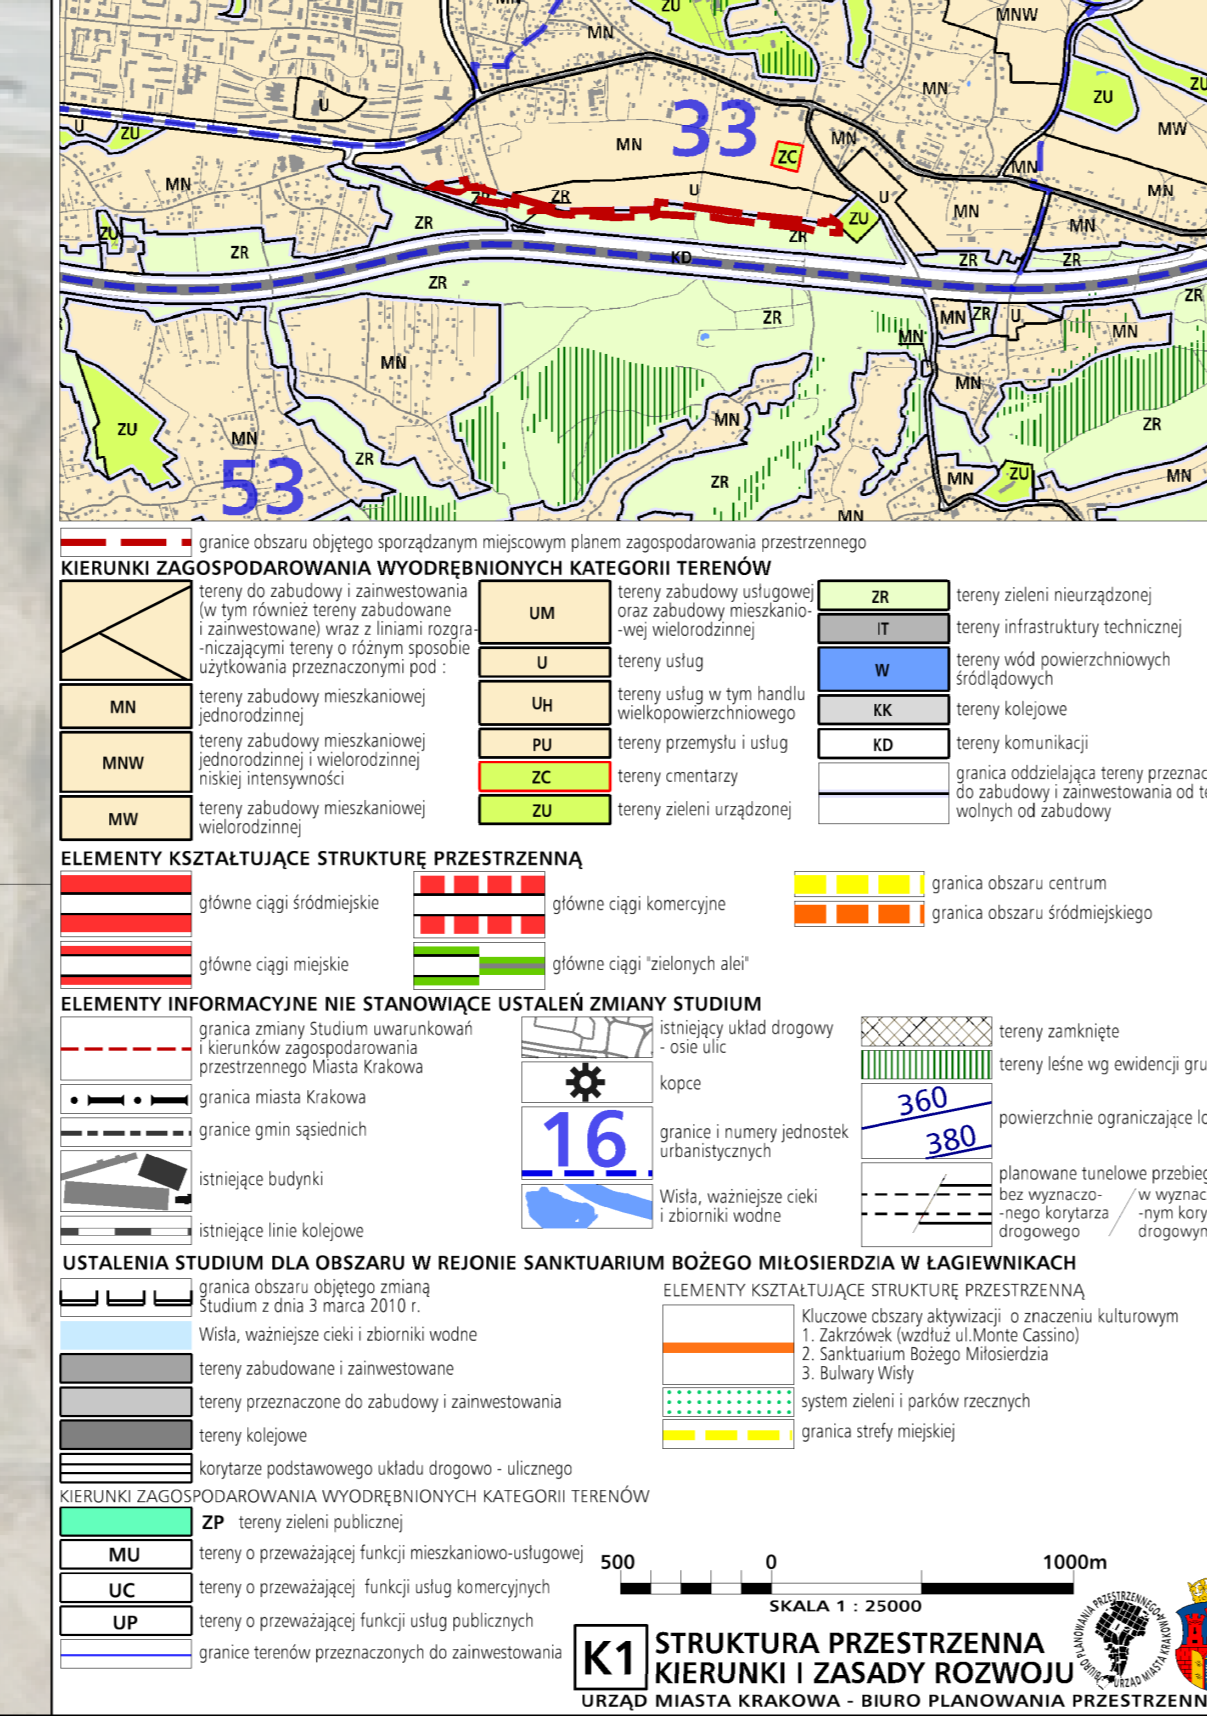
MN MNW ZU ZU MN U U ZU MN 33 ZC MN MN MW MN MN U ZR ZR U ZU MN MN ZU ZR ZR ZR KD ZR ZR ZR ZR ZR MN ZR U MN MN MN MN ZU MN MN ZR ZR ZR 53 MN ZU MN MN

granice obszaru objętego sporządzanym miejscowym planem zagospodarowania przestrzennego

KIERUNKI ZAGOSPODAROWANIA WYODRĘBNIONYCH KATEGORII TERENÓW

tereny do zabudowy i zainwestowania (w tym również tereny zabudowane i zainwestowane) wraz z liniami rozgraniczającymi tereny o różnym sposobie użytkowania przeznaczonymi pod :

MN tereny zabudowy mieszkaniowej jednorodzinnej

MNW tereny zabudowy mieszkaniowej jednorodzinnej i wielorodzinnej niskiej intensywności

MW tereny zabudowy mieszkaniowej wielorodzinnej

UM tereny zabudowy usługowej oraz zabudowy mieszkaniowej wielorodzinnej

U tereny usług

UH tereny usług w tym handlu wielkopowierzchniowego

PU tereny przemysłu i usług

ZC tereny cmentarzy

ZU tereny zieleni urządzonej

ZR tereny zieleni nieurządzonej

IT tereny infrastruktury technicznej

W tereny wód powierzchniowych śródlądowych

KK tereny kolejowe

KD tereny komunikacji

granica oddzielająca tereny przeznac do zabudowy i zainwestowania od te wolnych od zabudowy

ELEMENTY KSZTAŁTUJĄCE STRUKTURĘ PRZESTRZENNĄ

główne ciągi śródmiejskie

główne ciągi komercyjne

granica obszaru centrum

granica obszaru śródmiejskiego

główne ciągi miejskie

główne ciągi "zielonych alei"

ELEMENTY INFORMACYJNE NIE STANOWIĄCE USTALEŃ ZMIANY STUDIUM

granica zmiany Studium uwarunkowań i kierunków zagospodarowania przestrzennego Miasta Krakowa

granica miasta Krakowa

granice gmin sąsiednich

istniejące budynki

istniejące linie kolejowe

istniejący układ drogowy - osie ulic

kopce

16 granice i numery jednostek urbanistycznych

Wisła, ważniejsze cieki i zbiorniki wodne

tereny zamknięte

tereny leśne wg ewidencji gru

360 380 powierzchnie ograniczające lo

planowane tunelowe przebieg bez wyznaczonego korytarza drogowego / w wyznac -nym kory drogowyn

USTALENIA STUDIUM DLA OBSZARU W REJONIE SANKTUARIUM BOŻEGO MIŁOSIERDZIA W ŁAGIEWNIKACH

granica obszaru objętego zmianą Studium z dnia 3 marca 2010 r.

Wisła, ważniejsze cieki i zbiorniki wodne

tereny zabudowane i zainwestowane

tereny przeznaczone do zabudowy i zainwestowania

tereny kolejowe

korytarze podstawowego układu drogowo - ulicznego

ELEMENTY KSZTAŁTUJĄCE STRUKTURĘ PRZESTRZENNĄ

Kluczowe obszary aktywizacji o znaczeniu kulturowym
1. Zakrzówek (wzdłuż ul.Monte Cassino)
2. Sanktuarium Bożego Miłosierdzia
3. Bulwary Wisły

system zieleni i parków rzecznych

granica strefy miejskiej

KIERUNKI ZAGOSPODAROWANIA WYODRĘBNIONYCH KATEGORII TERENÓW

ZP tereny zieleni publicznej

MU tereny o przeważającej funkcji mieszkaniowo-usługowej

UC tereny o przeważającej funkcji usług komercyjnych

UP tereny o przeważającej funkcji usług publicznych

granice terenów przeznaczonych do zainwestowania

500 0 1000m
SKALA 1 : 25000

K1 STRUKTURA PRZESTRZENNA
KIERUNKI I ZASADY ROZWOJU

URZĄD MIASTA KRAKOWA - BIURO PLANOWANIA PRZESTRZENN

BIURO PLANOWANIA PRZESTRZENNEGO URZĄD MIASTA KRAKOWA